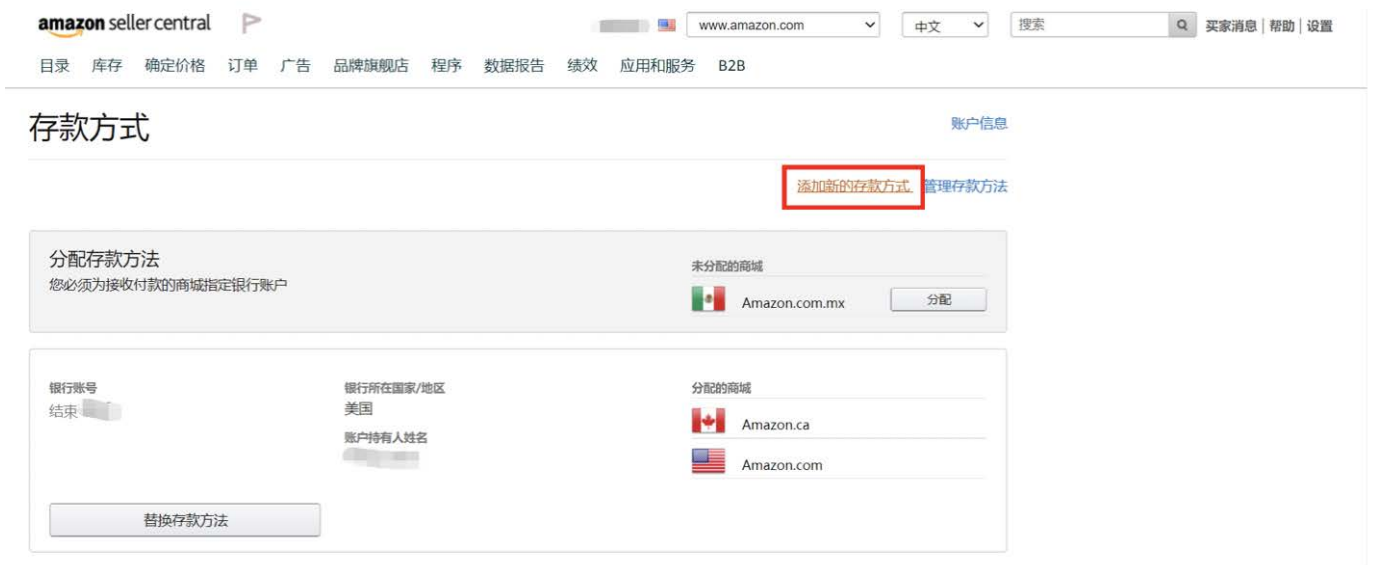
amazon seller central

www.amazon.com
中文
搜索
买家消息 | 帮助 | 设置

目录 库存 确定价格 订单 广告 品牌旗舰店 程序 数据报告 绩效 应用和服务 B2B

存款方式

账户信息

添加新的存款方式 管理存款方法

分配存款方法
您必须为接收付款的商城指定银行账户

未分配的商城
Amazon.com.mx
分配

银行账号
结束 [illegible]

银行所在国家/地区
美国

账户持有人姓名
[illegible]

分配的商城
Amazon.ca
Amazon.com

替换存款方法